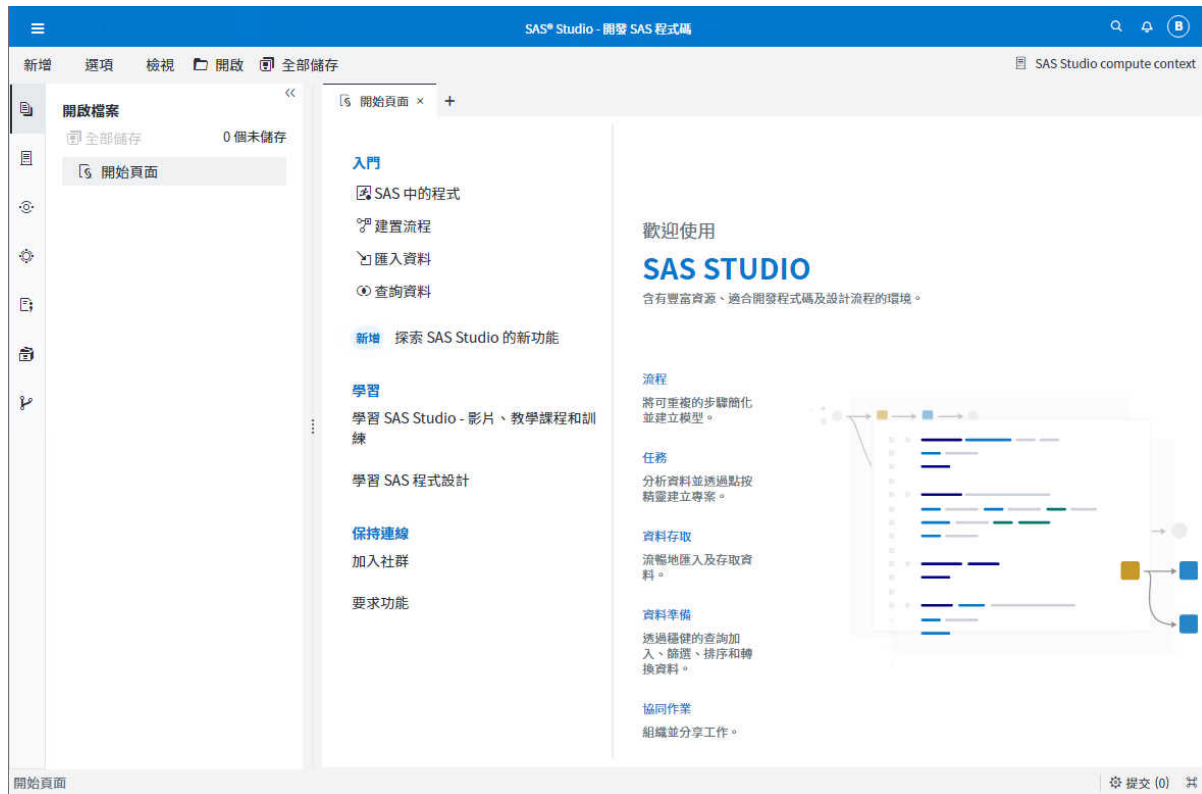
SAS® Studio - 開發 SAS 程式碼

B

新增 選項 檢視 開啟 全部儲存

SAS Studio compute context

開啟檔案

全部儲存 0 個未儲存

開始頁面

開始頁面 ×

入門

SAS 中的程式

建置流程

匯入資料

查詢資料

新增 探索 SAS Studio 的新功能

學習

學習 SAS Studio - 影片、教學課程和訓練

學習 SAS 程式設計

保持連線

加入社群

要求功能

歡迎使用

SAS STUDIO

含有豐富資源、適合開發程式碼及設計流程的環境。

流程

將可重複的步驟簡化並建立模型。

任務

分析資料並透過點按精靈建立專案。

資料存取

流暢地匯入及存取資料。

資料準備

透過穩健的查詢加入、篩選、排序和轉換資料。

協同作業

組織並分享工作。

開始頁面

提交 (0)